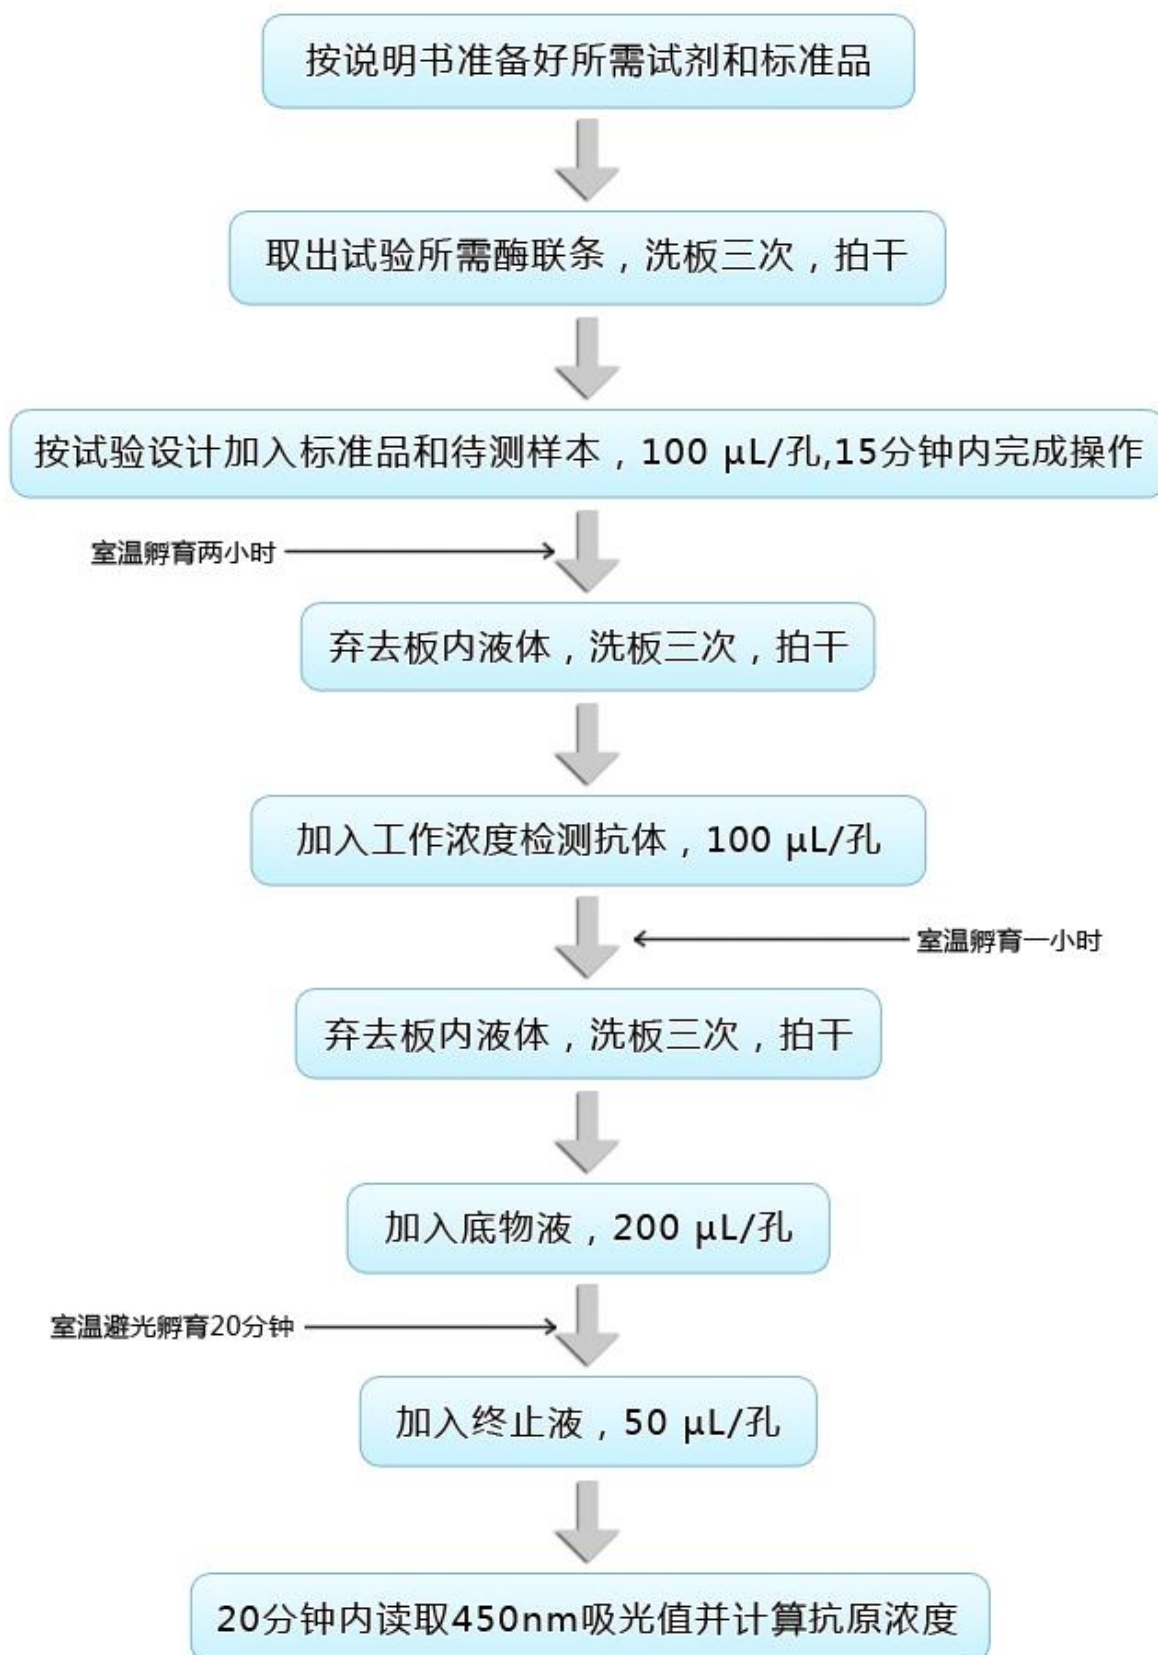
按说明书准备好所需试剂和标准品

取出试验所需酶联条，洗板三次，拍干

按试验设计加入标准品和待测样本，100 μL/孔,15分钟内完成操作

室温孵育两小时

弃去板内液体，洗板三次，拍干

加入工作浓度检测抗体，100 μL/孔

室温孵育一小时

弃去板内液体，洗板三次，拍干

加入底物液，200 μL/孔

室温避光孵育20分钟

加入终止液，50 μL/孔

20分钟内读取450nm吸光值并计算抗原浓度